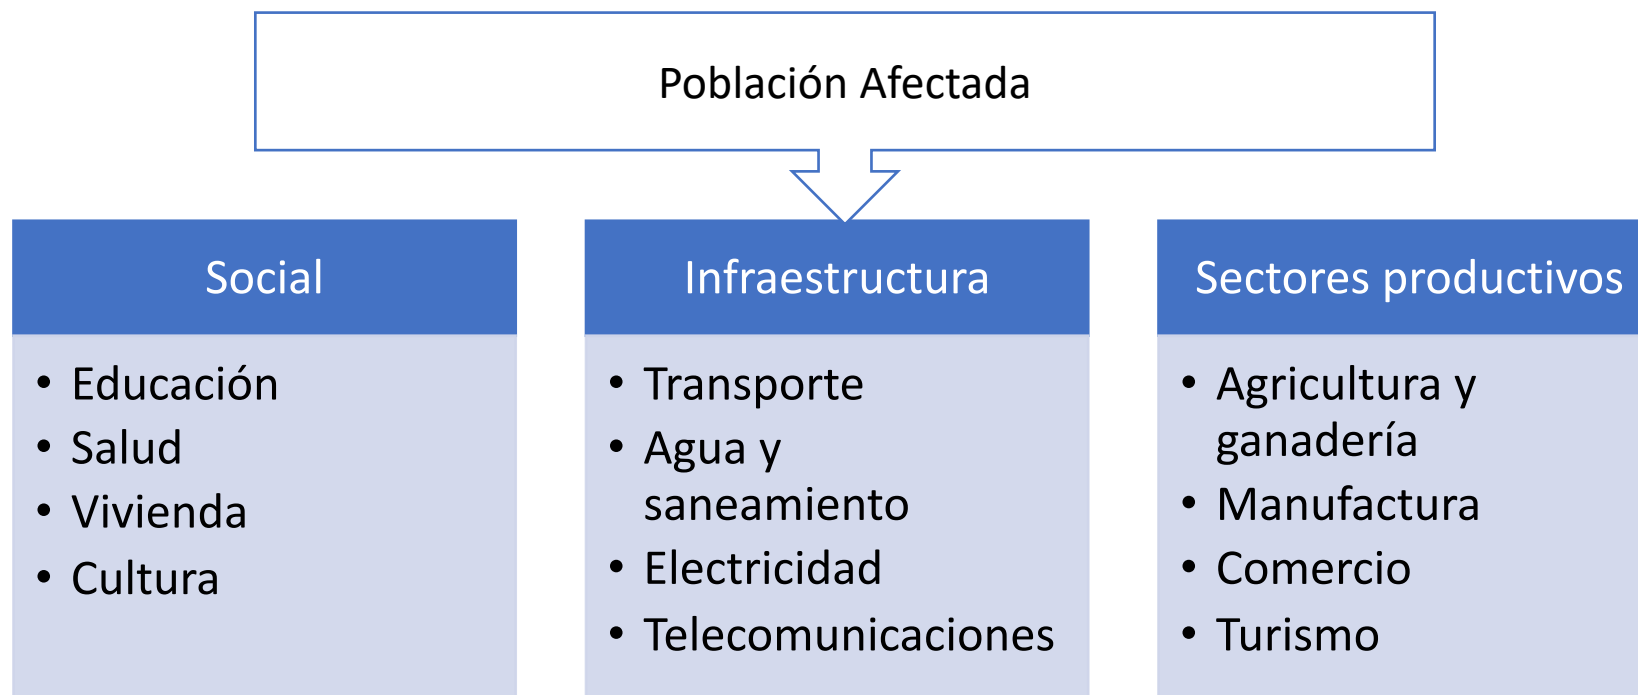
Población Afectada

Social

- Educación
- Salud
- Vivienda
- Cultura

Infraestructura

- Transporte
- Agua y saneamiento
- Electricidad
- Telecomunicaciones

Sectores productivos

- Agricultura y ganadería
- Manufactura
- Comercio
- Turismo